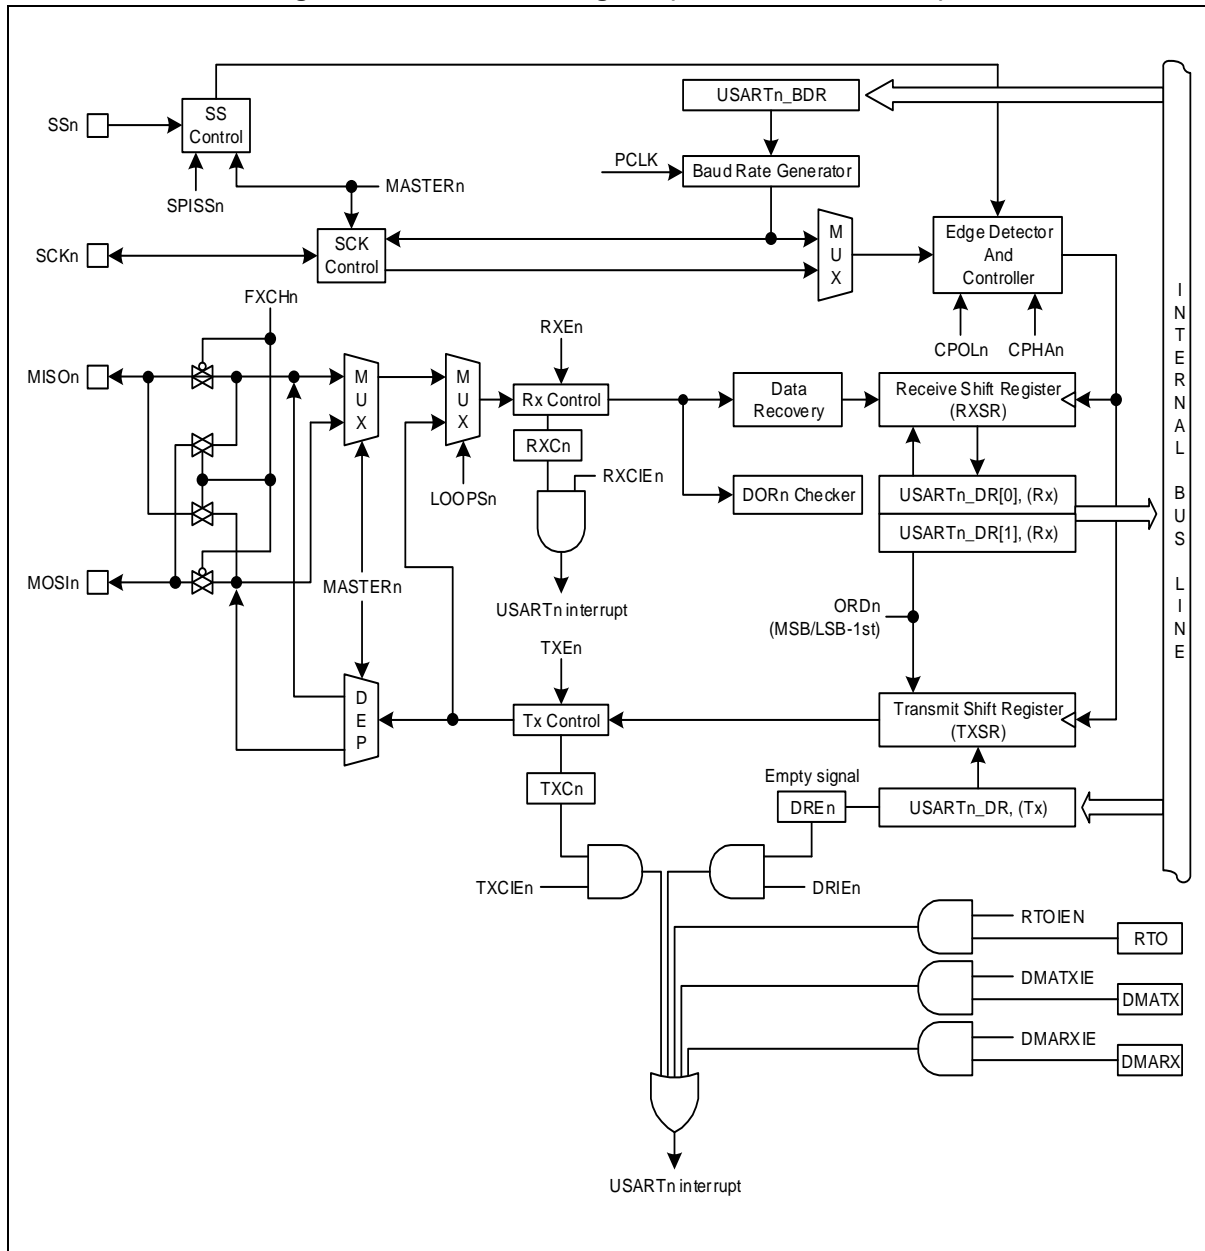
SSn
SS Control
SPISSn
MASTERn
USARTn_BDR
PCLK
Baud Rate Generator
SCKn
SCK Control
M U X
Edge Detector And Controller
FXCHn
CPOLn
CPHAn
I N T E R N A L
B U S
L I N E
RXEn
MISOn
M U X
M U X
Rx Control
Data Recovery
Receive Shift Register (RXSR)
RXCn
RXCIEn
LOOPSn
DORn Checker
USARTn_DR[0], (Rx)
USARTn_DR[1], (Rx)
MOSIn
MASTERn
USARTn interrupt
ORDn (MSB/LSB-1st)
TXEn
D E P
Tx Control
Transmit Shift Register (TXSR)
TXCn
Empty signal
DREn
USARTn_DR, (Tx)
TXCIEn
DRIEn
RTOIEN
RTO
DMATXIE
DMATX
DMARXIE
DMARX
USARTn interrupt